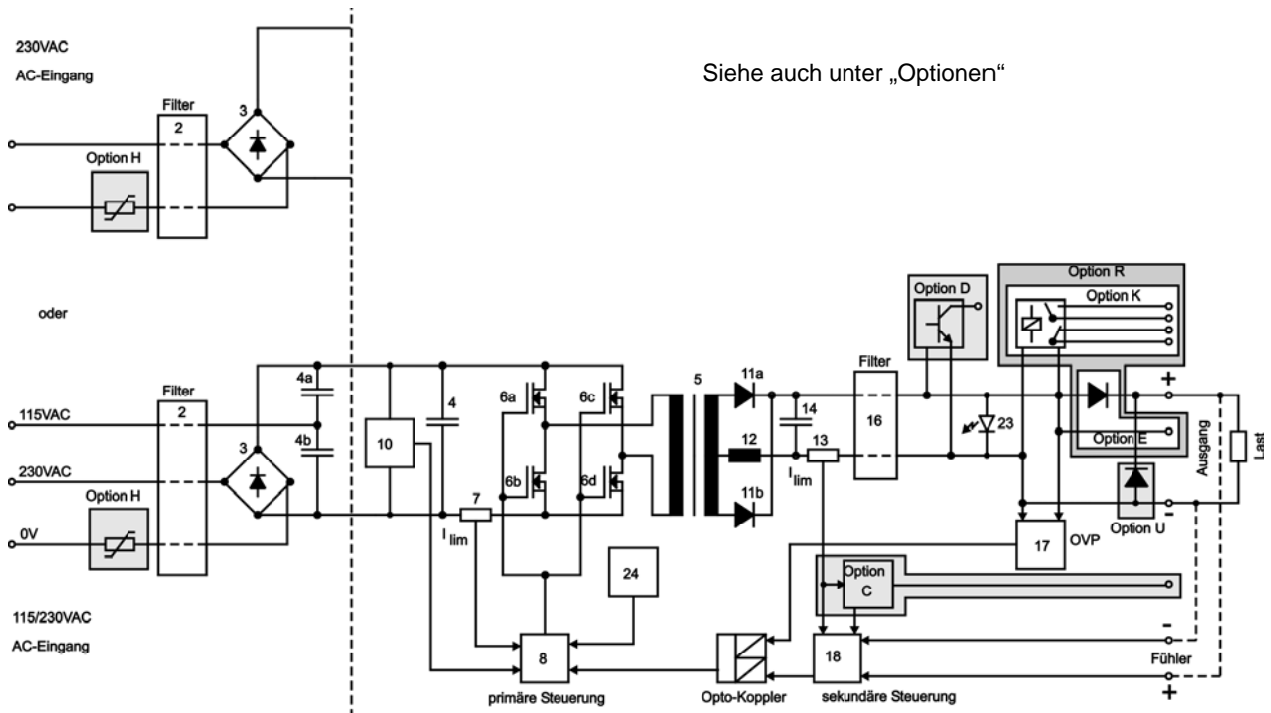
230VAC
AC-Eingang

Siehe auch unter „Optionen“

Filter
2
3
Option H

oder

Option R
Option D
Option K

Filter
2
4a
4b
115VAC
230VAC
0V
Option H
3
10
4
7
$I_{lim}$
6a
6b
6c
6d
5
11a
12
11b
14
13
$I_{lim}$
Filter
16
23
+
Option E
Ausgang
Last
-
Option U
17
OVP
24
Option
C

115/230VAC
AC-Eingang

8
primäre Steuerung
Opto-Koppler
18
sekundäre Steuerung
-
Fühler
+